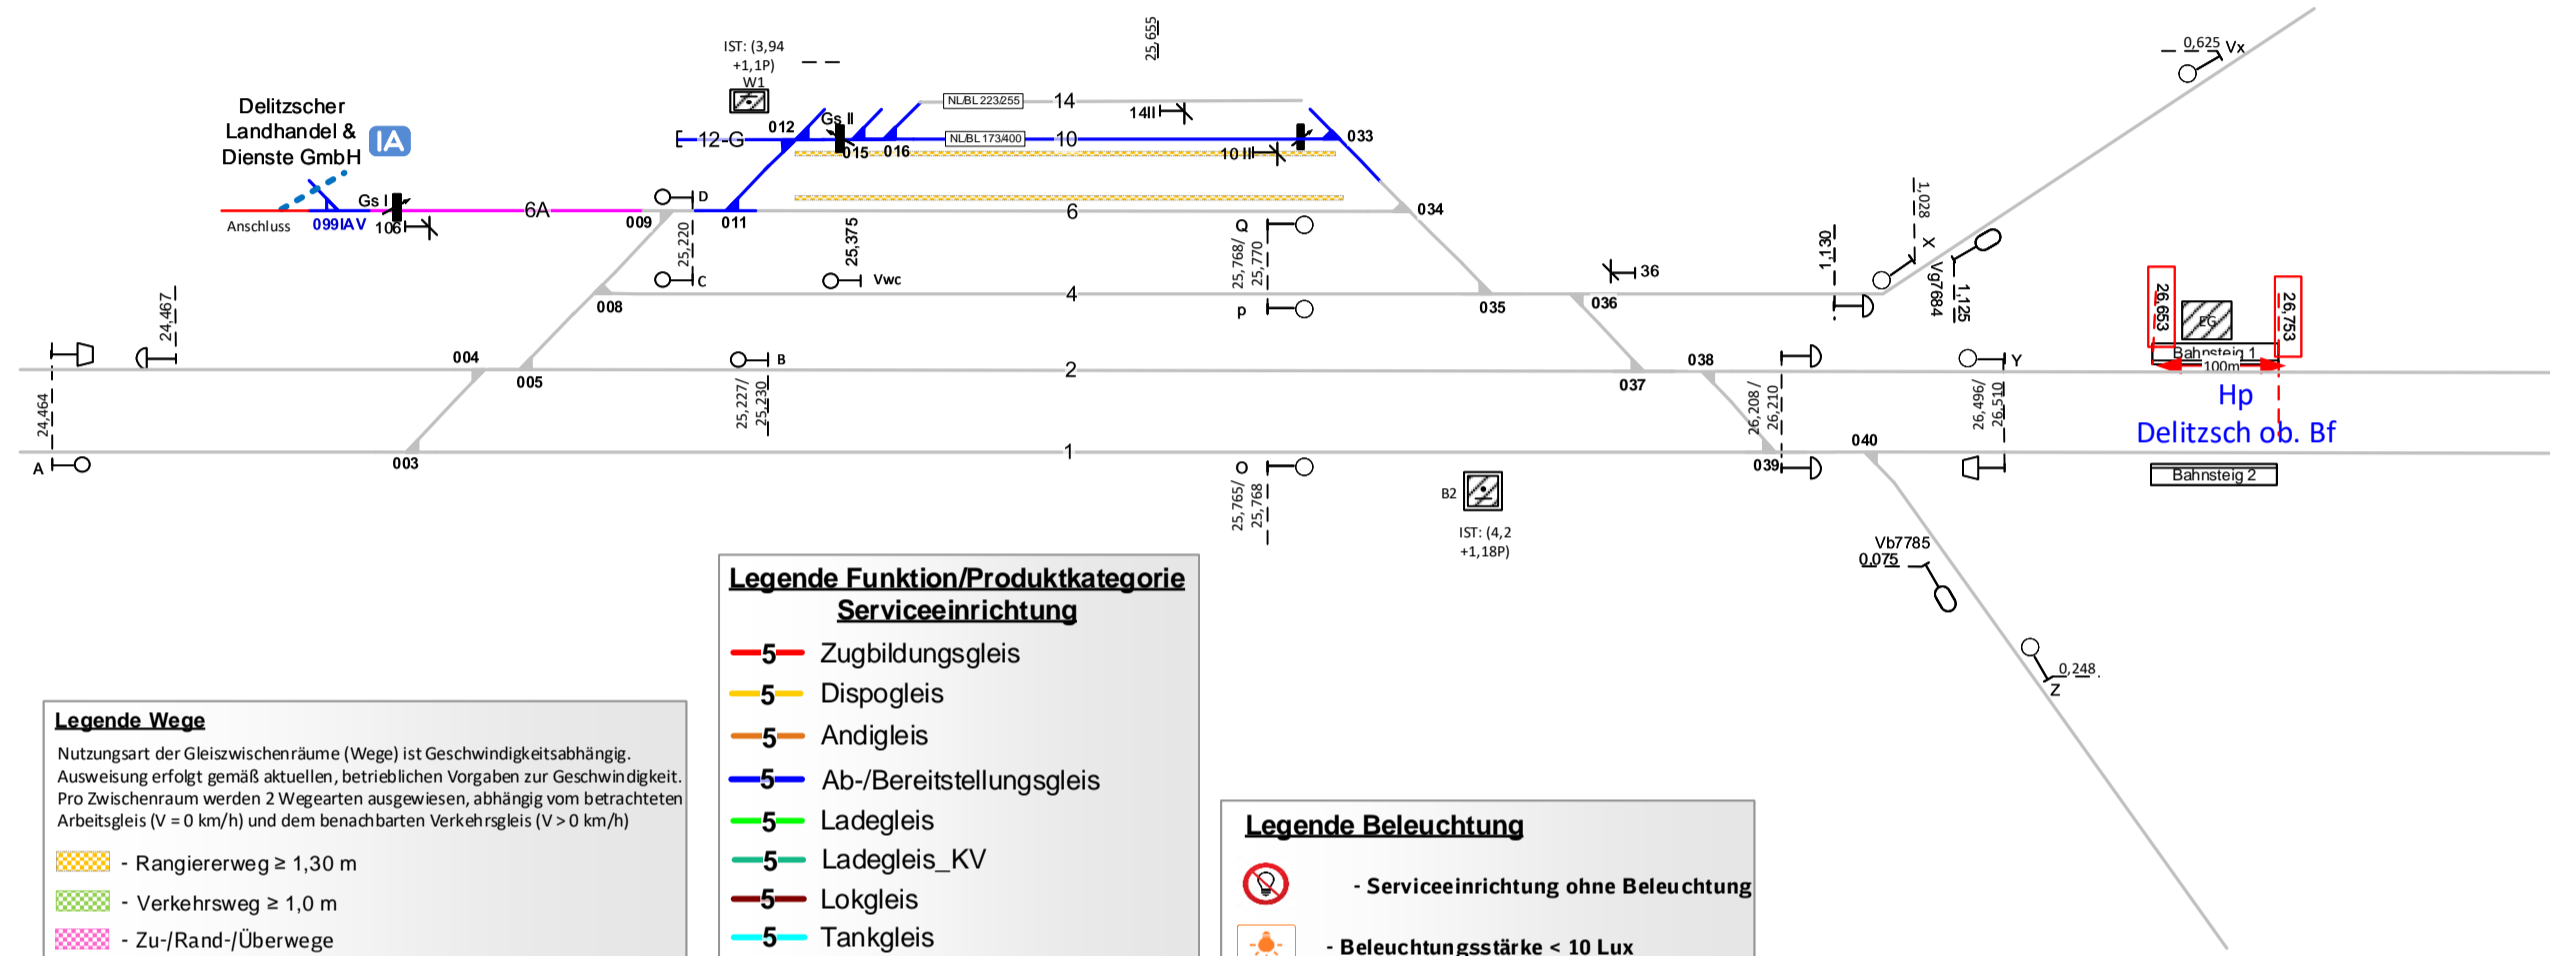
Delitzscher Landhandel & Dienste GmbH
IA
Anschluss
099IAV
Gs I
106
6A
009
IST: (3,94 +1,1P)
W1
012
Gs II
015
016
NLBL 223/255
14
NLBL 173/400
10
14II
10 III
033
034
25,655
12-G
D
011
25,220
6
Q
25,768/ 25,770
C
25,375
Vwc
4
P
008
035
036
36
1,130
1,028
X
Vg7684
1,125
0,625
Vx
26,653
26,753
Bahnsteig 1
100m
Hp
Delitzsch ob. Bf
Bahnsteig 2
24,467
24,464
004
005
B
25,227/ 25,230
2
037
038
26,208/ 26,210
Y
26,496/ 26,510
A
003
1
O
25,765/ 25,768
B2
IST: (4,2 +1,18P)
039
040
Vb7785
0,075
0,248
Z
Legende Funktion/Produktkategorie Serviceeinrichtung
5 Zugbildungsgleis
5 Dispogleis
5 Andigleis
5 Ab-/Bereitstellungsgleis
5 Ladegleis
5 Ladegleis_KV
5 Lokgleis
5 Tankgleis
Legende Wege
Nutzungsart der Gleiszwischenräume (Wege) ist Geschwindigkeitsabhängig. Ausweisung erfolgt gemäß aktuellen, betrieblichen Vorgaben zur Geschwindigkeit. Pro Zwischenraum werden 2 Wegearten ausgewiesen, abhängig vom betrachteten Arbeitsgleis (V = 0 km/h) und dem benachbarten Verkehrsgleis (V > 0 km/h)
- Rangiererweg ≥ 1,30 m
- Verkehrsweg ≥ 1,0 m
- Zu-/Rand-/Überwege
Legende Beleuchtung
- Serviceeinrichtung ohne Beleuchtung
- Beleuchtungsstärke < 10 Lux